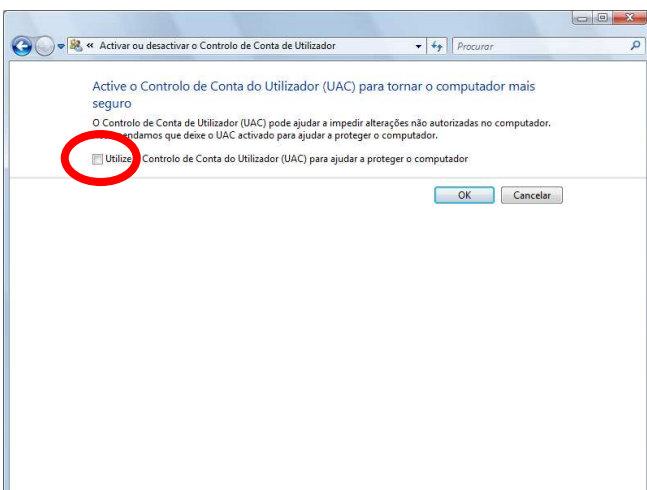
« Activar ou desactivar o Controlo de Conta de Utilizador

Procurar

Active o Controlo de Conta do Utilizador (UAC) para tornar o computador mais seguro

O Controlo de Conta de Utilizador (UAC) pode ajudar a impedir alterações não autorizadas no computador. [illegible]endamos que deixe o UAC activado para ajudar a proteger o computador.

Utilize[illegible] Controlo de Conta do Utilizador (UAC) para ajudar a proteger o computador

OK

Cancelar